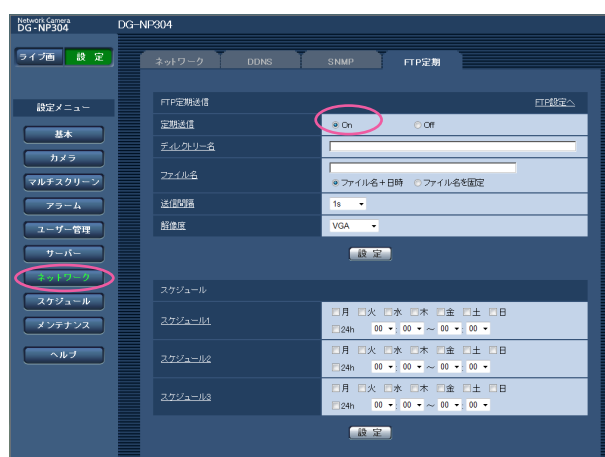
Network Camera
DG-NP304

DG-NP304

ライブ画　設 定

設定メニュー

基本
カメラ
マルチスクリーン
アラーム
ユーザー管理
サーバー
ネットワーク
スケジュール
メンテナンス
ヘルプ

ネットワーク　DDNS　SNMP　FTP定期

FTP定期送信　FTP設定へ

| | |
|---|---|
| 定期送信 | On　Off |
| ディレクトリー名 | |
| ファイル名 | ファイル名＋日時　ファイル名を固定 |
| 送信間隔 | 1s |
| 解像度 | VGA |

設 定

スケジュール

| | |
|---|---|
| スケジュール1 | 月 火 水 木 金 土 日　24h 00 : 00 ～ 00 : 00 |
| スケジュール2 | 月 火 水 木 金 土 日　24h 00 : 00 ～ 00 : 00 |
| スケジュール3 | 月 火 水 木 金 土 日　24h 00 : 00 ～ 00 : 00 |

設 定